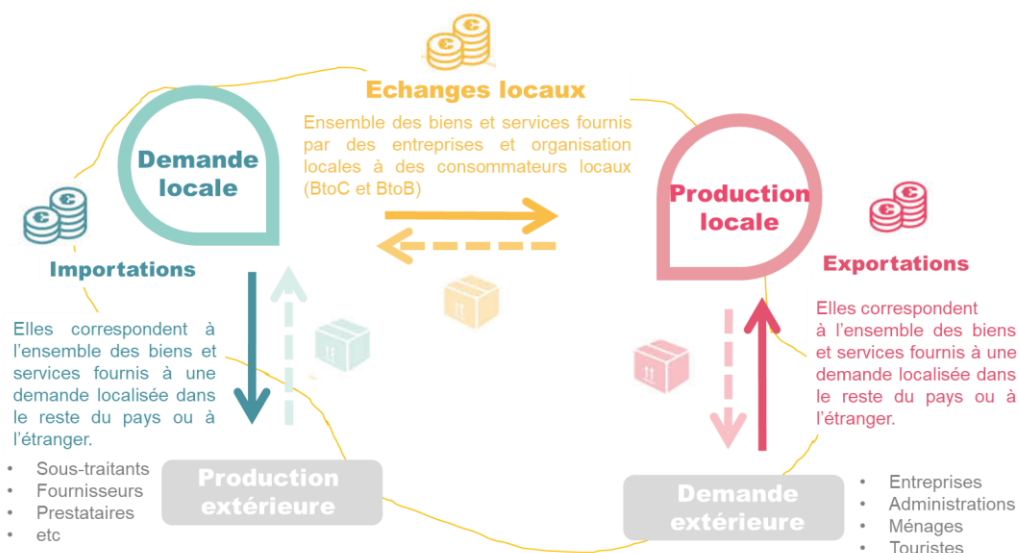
Echanges locaux

Ensemble des biens et services fournis par des entreprises et organisation locales à des consommateurs locaux (BtoC et BtoB)

Demande locale

Production locale

Importations

Elles correspondent à l'ensemble des biens et services fournis à une demande localisée dans le reste du pays ou à l'étranger.

Exportations

Elles correspondent à l'ensemble des biens et services fournis à une demande localisée dans le reste du pays ou à l'étranger.

- Sous-traitants
- Fournisseurs
- Prestataires
- etc

Production extérieure

Demande extérieure

- Entreprises
- Administrations
- Ménages
- Touristes